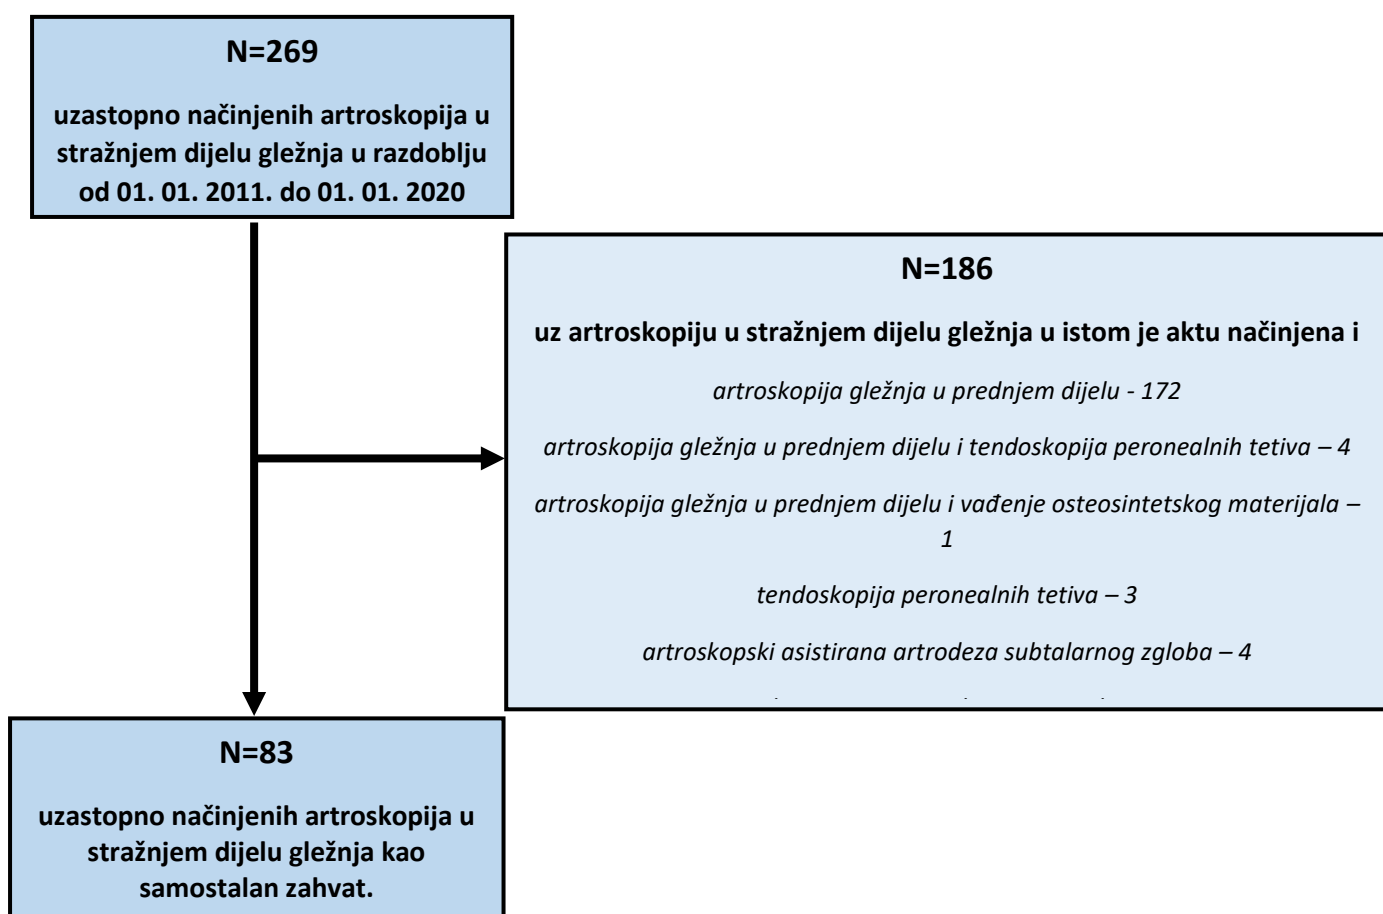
N=269

uzastopno načinjenih artroskopija u stražnjem dijelu gležnja u razdoblju od 01. 01. 2011. do 01. 01. 2020

N=186

uz artroskopiju u stražnjem dijelu gležnja u istom je aktu načinjena i

artroskopija gležnja u prednjem dijelu - 172

artroskopija gležnja u prednjem dijelu i tendoskopija peronealnih tetiva – 4

artroskopija gležnja u prednjem dijelu i vađenje osteosintetskog materijala – 1

tendoskopija peronealnih tetiva – 3

artroskopski asistirana artrodeza subtalarnog zgloba – 4

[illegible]

N=83

uzastopno načinjenih artroskopija u stražnjem dijelu gležnja kao samostalan zahvat.